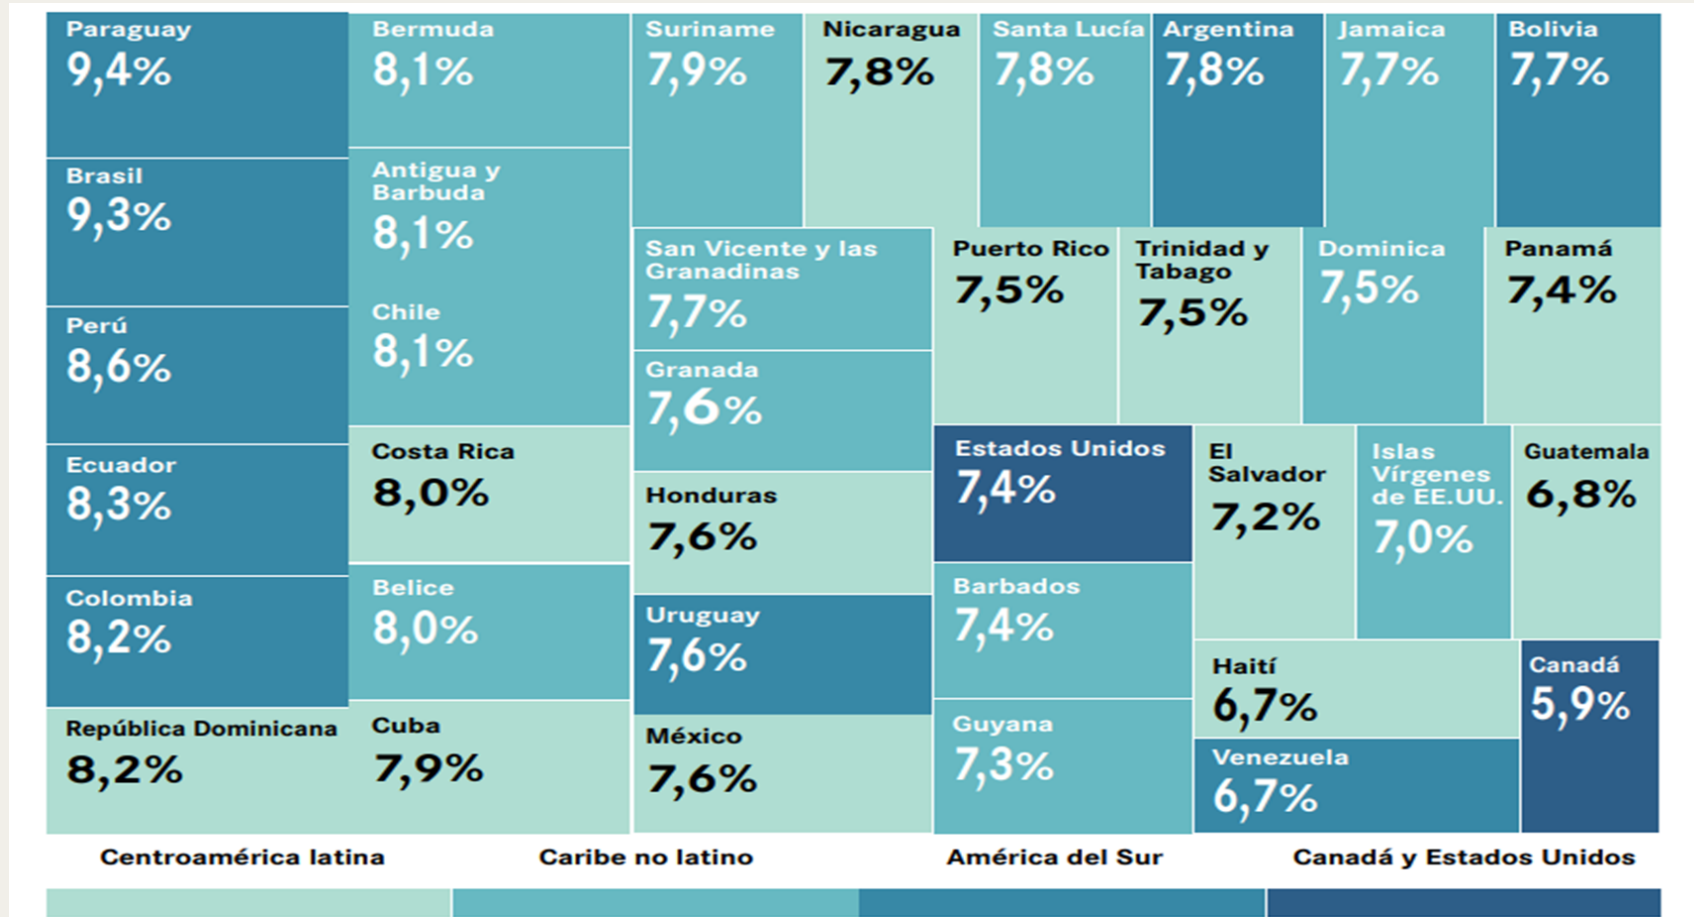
Paraguay
9,4%

Brasil
9,3%

Perú
8,6%

Ecuador
8,3%

Colombia
8,2%

República Dominicana
8,2%

Bermuda
8,1%

Antigua y Barbuda
8,1%

Chile
8,1%

Costa Rica
8,0%

Belice
8,0%

Cuba
7,9%

Suriname
7,9%

Nicaragua
7,8%

Santa Lucía
7,8%

Argentina
7,8%

Jamaica
7,7%

Bolivia
7,7%

San Vicente y las Granadinas
7,7%

Granada
7,6%

Honduras
7,6%

Uruguay
7,6%

México
7,6%

Puerto Rico
7,5%

Trinidad y Tabago
7,5%

Dominica
7,5%

Panamá
7,4%

Estados Unidos
7,4%

Barbados
7,4%

Guyana
7,3%

El Salvador
7,2%

Islas Vírgenes de EE.UU.
7,0%

Guatemala
6,8%

Haití
6,7%

Venezuela
6,7%

Canadá
5,9%

Centroamérica latina
Caribe no latino
América del Sur
Canadá y Estados Unidos